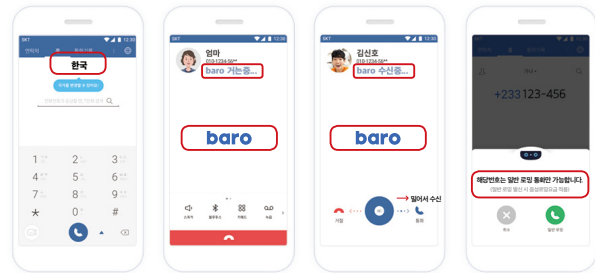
SKT 12:30

단축키

한국

국가를 변경할 수 있어요!

1 2 3
4 5 6
7 8 9
* 0 #

SKT 12:30

엄마
010-1234-56**
baro 거는중...

baro

스피커 블루투스 키패드 녹음

SKT 12:30

김신호
010-1234-56**
baro 수신중...

baro

밀어서 수신

거절 통화

+233 123-456

해당번호는 일반 로밍 통화만 가능합니다.
(일반 로밍 발신 시 종량제요금 적용)

취소 일반 로밍